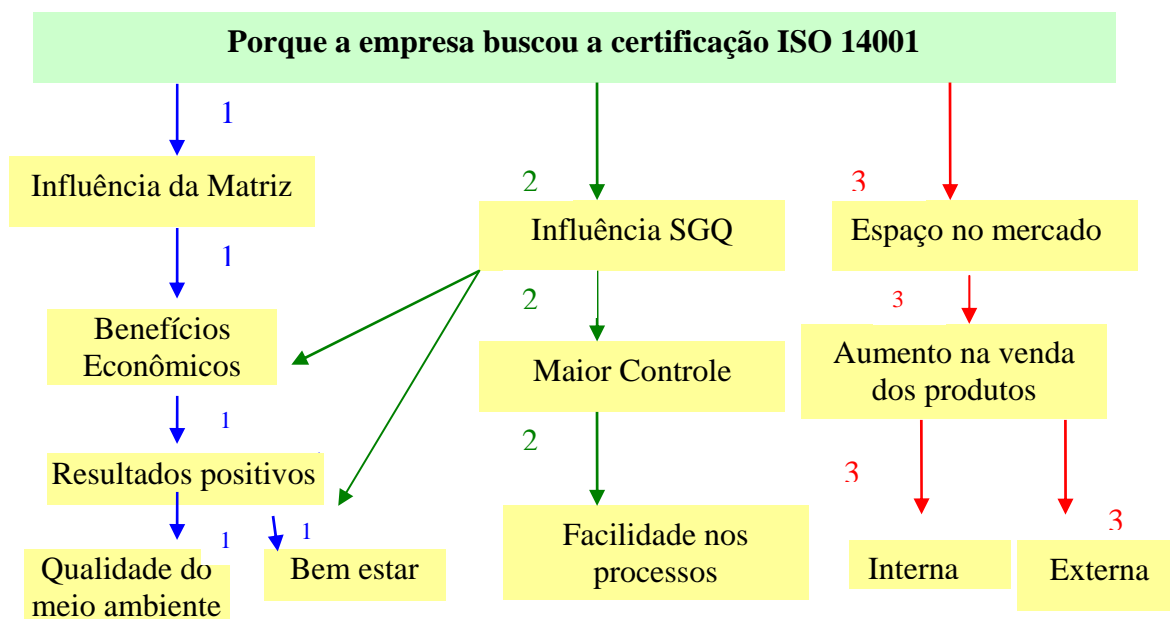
Porque a empresa buscou a certificação ISO 14001

1

Influência da Matriz

1

Benefícios Econômicos

1

Resultados positivos

1

Qualidade do meio ambiente

1

Bem estar

2

Influência SGQ

2

Maior Controle

2

Facilidade nos processos

3

Espaço no mercado

3

Aumento na venda dos produtos

3

Interna

3

Externa